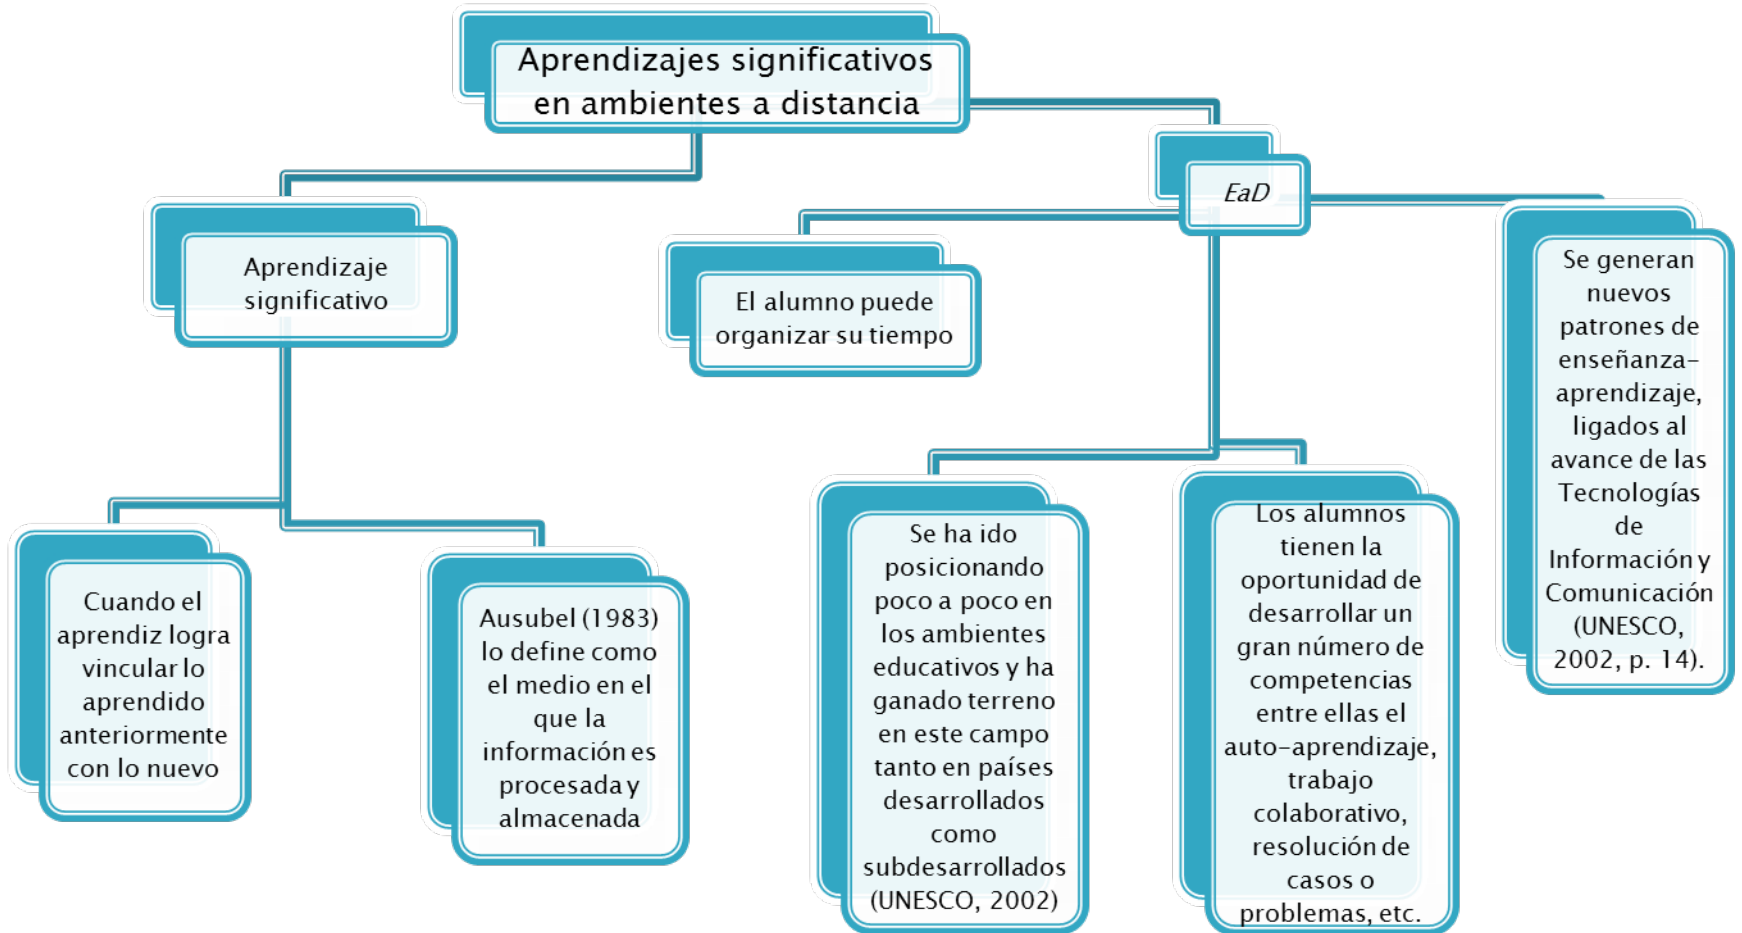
Aprendizajes significativos en ambientes a distancia

Aprendizaje significativo

Cuando el aprendiz logra vincular lo aprendido anteriormente con lo nuevo

Ausubel (1983) lo define como el medio en el que la información es procesada y almacenada

EaD

El alumno puede organizar su tiempo

Se ha ido posicionando poco a poco en los ambientes educativos y ha ganado terreno en este campo tanto en países desarrollados como subdesarrollados (UNESCO, 2002)

Los alumnos tienen la oportunidad de desarrollar un gran número de competencias entre ellas el auto-aprendizaje, trabajo colaborativo, resolución de casos o problemas, etc.

Se generan nuevos patrones de enseñanza-aprendizaje, ligados al avance de las Tecnologías de Información y Comunicación (UNESCO, 2002, p. 14).